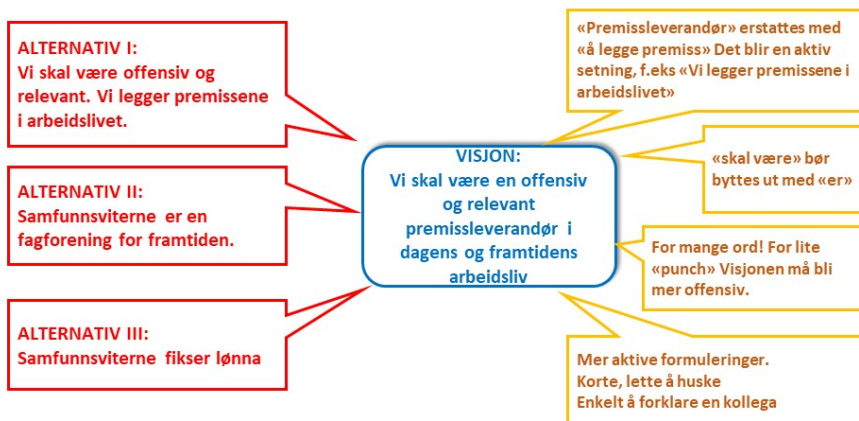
ALTERNATIV I:
Vi skal være offensiv og relevant. Vi legger premissene i arbeidslivet.

ALTERNATIV II:
Samfunnsviterne er en fagforening for framtiden.

ALTERNATIV III:
Samfunnsviterne fikser lønna

VISJON:
Vi skal være en offensiv og relevant premissleverandør i dagens og framtidens arbeidsliv

«Premissleverandør» erstattes med «å legge premiss» Det blir en aktiv setning, f.eks «Vi legger premissene i arbeidslivet»

«skal være» bør byttes ut med «er»

For mange ord! For lite «punch» Visjonen må bli mer offensiv.

Mer aktive formuleringer.
Korte, lette å huske
Enkelt å forklare en kollega